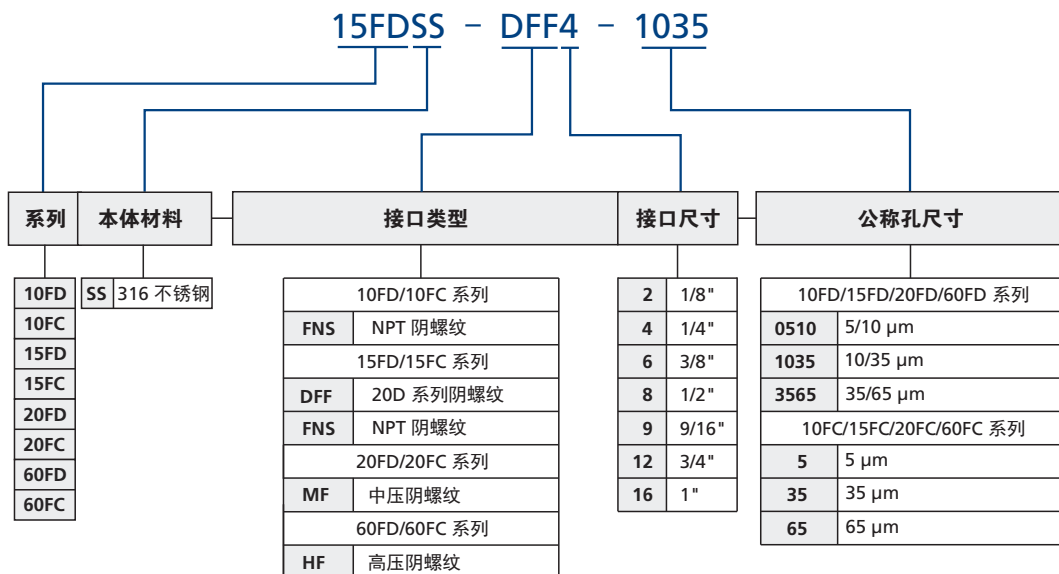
15FDSS – DFF4 – 1035

系列 | 本体材料 | 接口类型 | 接口尺寸 | 公称孔尺寸

| 系列 |
|---|
| 10FD |
| 10FC |
| 15FD |
| 15FC |
| 20FD |
| 20FC |
| 60FD |
| 60FC |

| 本体材料 | |
|---|---|
| SS | 316 不锈钢 |

| 接口类型 | |
|---|---|
| 10FD/10FC 系列 | |
| FNS | NPT 阴螺纹 |
| 15FD/15FC 系列 | |
| DFF | 20D 系列阴螺纹 |
| FNS | NPT 阴螺纹 |
| 20FD/20FC 系列 | |
| MF | 中压阴螺纹 |
| 60FD/60FC 系列 | |
| HF | 高压阴螺纹 |

| 接口尺寸 | |
|---|---|
| 2 | 1/8" |
| 4 | 1/4" |
| 6 | 3/8" |
| 8 | 1/2" |
| 9 | 9/16" |
| 12 | 3/4" |
| 16 | 1" |

| 公称孔尺寸 | |
|---|---|
| 10FD/15FD/20FD/60FD 系列 | |
| 0510 | 5/10 µm |
| 1035 | 10/35 µm |
| 3565 | 35/65 µm |
| 10FC/15FC/20FC/60FC 系列 | |
| 5 | 5 µm |
| 35 | 35 µm |
| 65 | 65 µm |